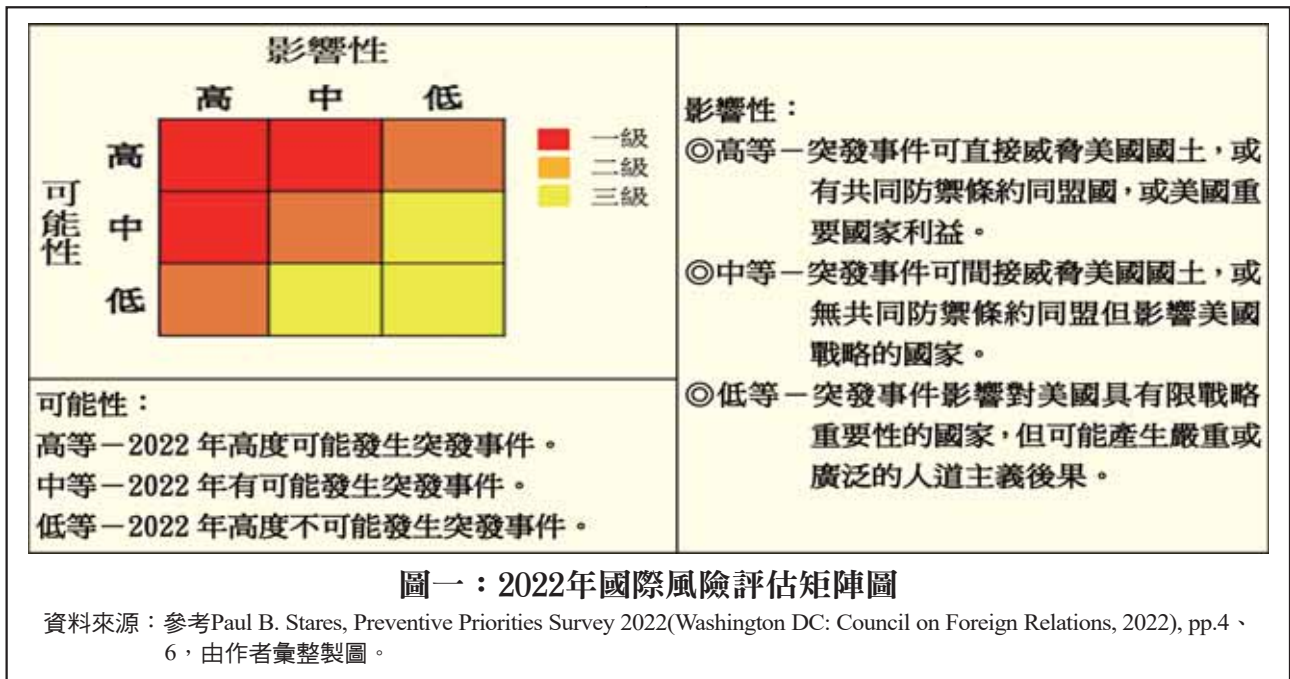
影響性

高 中 低

可能性

高

中

低

一級
二級
三級

可能性：
高等－2022 年高度可能發生突發事件。
中等－2022 年有可能發生突發事件。
低等－2022 年高度不可能發生突發事件。

影響性：
◎高等－突發事件可直接威脅美國國土，或有共同防禦條約同盟國，或美國重要國家利益。
◎中等－突發事件可間接威脅美國國土，或無共同防禦條約同盟但影響美國戰略的國家。
◎低等－突發事件影響對美國具有限戰略重要性的國家，但可能產生嚴重或廣泛的人道主義後果。

圖一：2022年國際風險評估矩陣圖

資料來源：參考Paul B. Stares, Preventive Priorities Survey 2022(Washington DC: Council on Foreign Relations, 2022), pp.4、6，由作者彙整製圖。